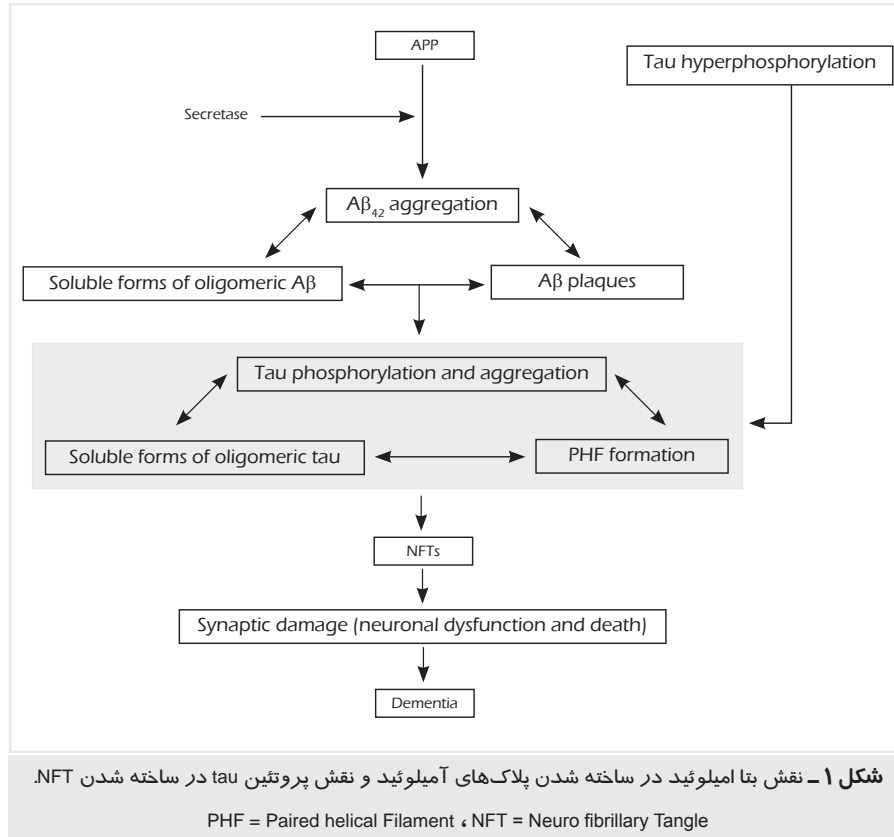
APP

Tau hyperphosphorylation

Secretase

$A\beta_{42}$ aggregation

Soluble forms of oligomeric $A\beta$

$A\beta$ plaques

Tau phosphorylation and aggregation

Soluble forms of oligomeric tau

PHF formation

NFTs

Synaptic damage (neuronal dysfunction and death)

Dementia

شکل ۱ـ نقش بتا امیلوئید در ساخته شدن پلاک‌های آمیلوئید و نقش پروتئین tau در ساخته شدن NFT.

PHF = Paired helical Filament ، NFT = Neuro fibrillary Tangle